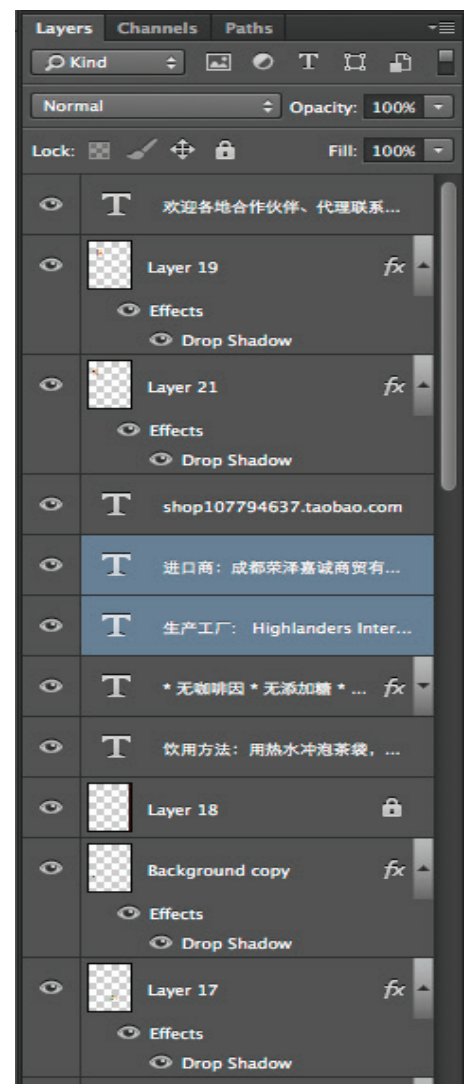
Layers Channels Paths

Kind

Normal

Opacity: 100%

Lock:

Fill: 100%

T 欢迎各地合作伙伴、代理联系...

Layer 19 fx

Effects

Drop Shadow

Layer 21 fx

Effects

Drop Shadow

T shop107794637.taobao.com

T 进口商：成都荣泽嘉诚商贸有...

T 生产工厂： Highlanders Inter...

T * 无咖啡因 * 无添加糖 * ... fx

T 饮用方法：用热水冲泡茶袋，...

Layer 18

Background copy fx

Effects

Drop Shadow

Layer 17 fx

Effects

Drop Shadow